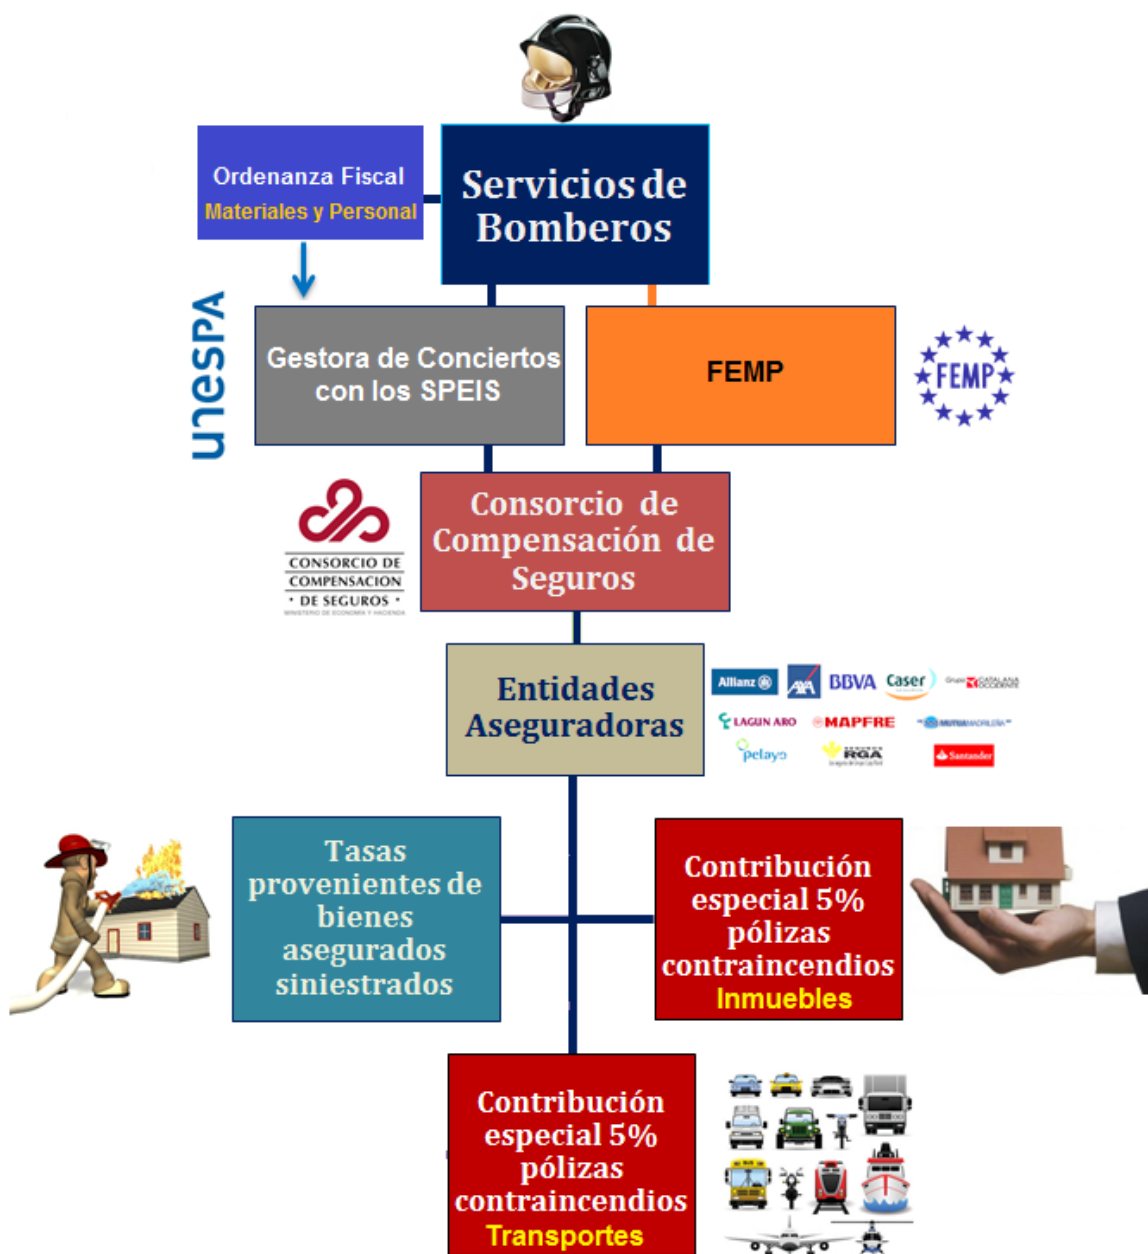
Ordenanza Fiscal
Materiales y Personal

Servicios de Bomberos

unespa

Gestora de Conciertos con los SPEIS

FEMP

FEMP

CONSORCIO DE COMPENSACION DE SEGUROS

Consorcio de Compensación de Seguros

Entidades Aseguradoras

Allianz AXA BBVA Caser CATALANA OCCIDENTE
LAGUN ARO MAPFRE MUTUA MADRILEÑA
pelayo RGA Santander

Tasas provenientes de bienes asegurados siniestrados

Contribución especial 5% pólizas contraincendios
Inmuebles

Contribución especial 5% pólizas contraincendios
Transportes